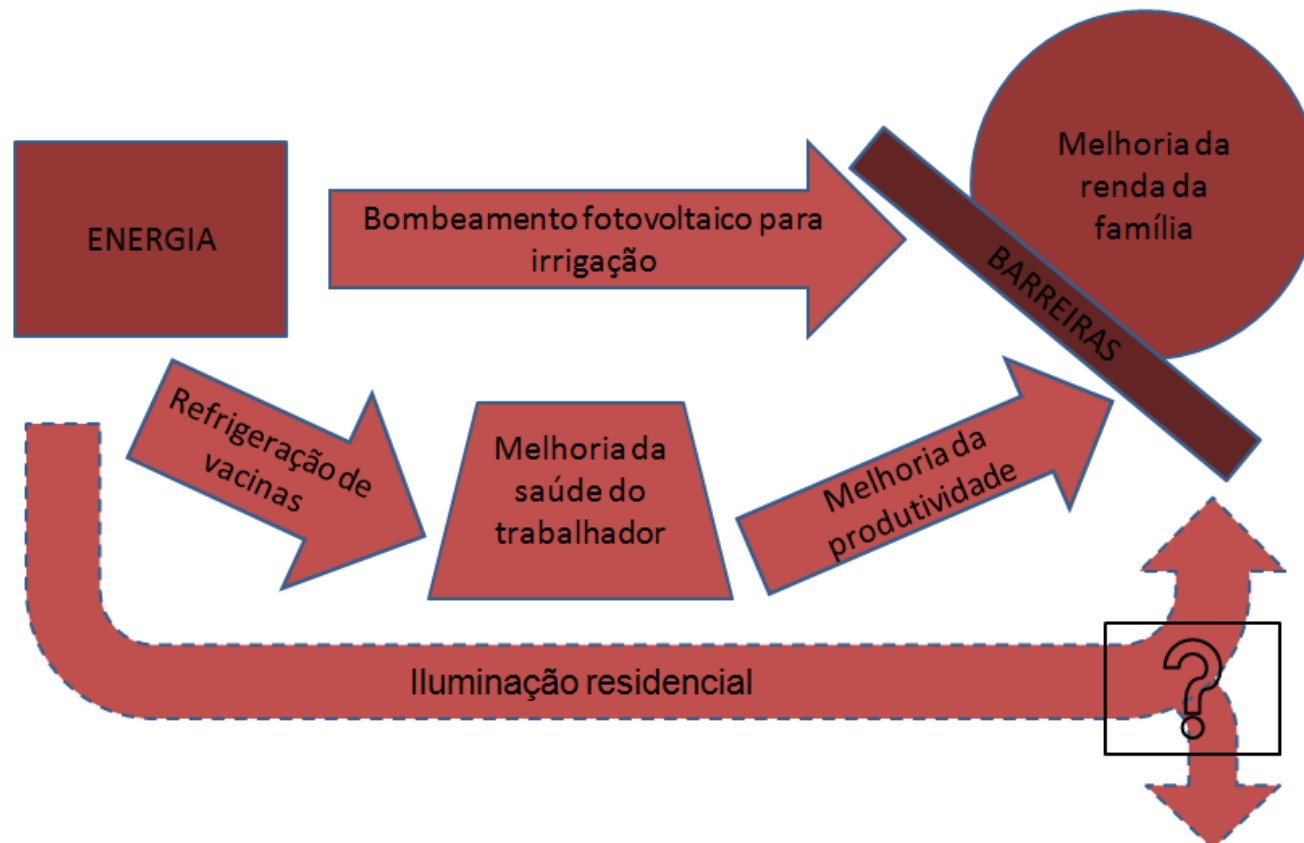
ENERGIA

Bombeamento fotovoltaico para irrigação

Melhoria da renda da família

BARREIRAS

Refrigeração de vacinas

Melhoria da saúde do trabalhador

Melhoria da produtividade

Iluminação residencial

?